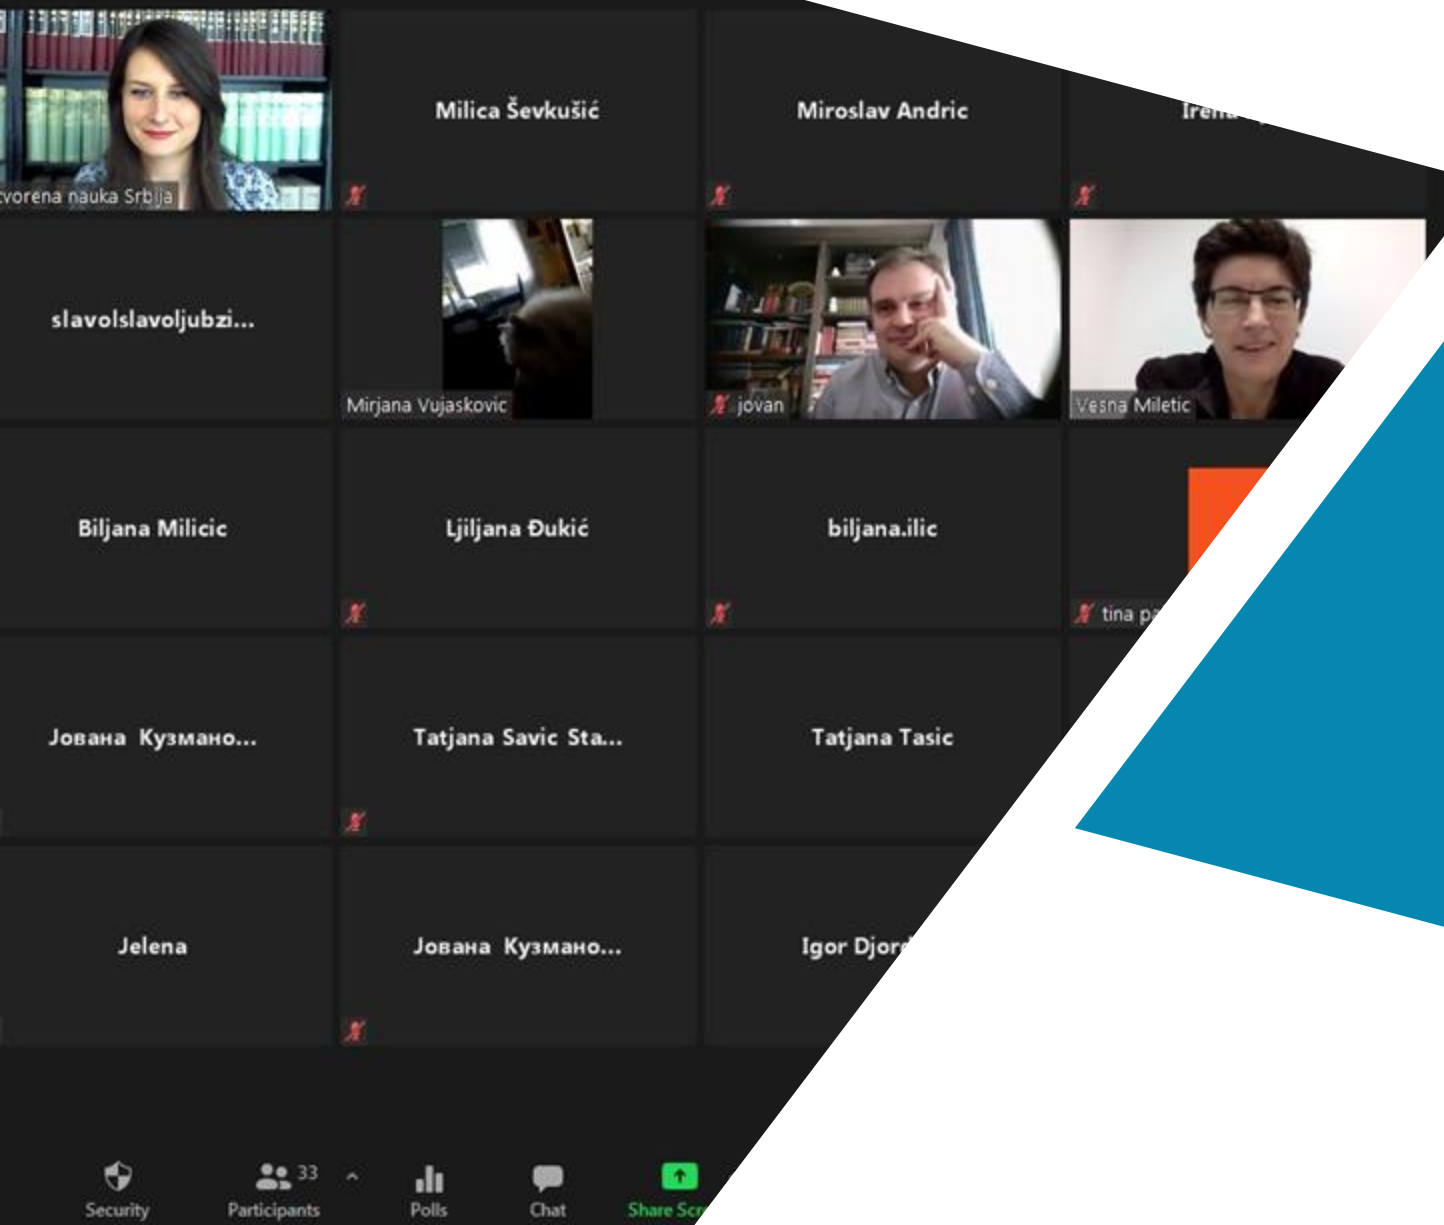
tvorena nauka Srbija

Milica Ševkušić

Miroslav Andric

Irena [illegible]

slavolslavoljubzi...

Mirjana Vujaskovic

jovan

Vesna Miletic

Biljana Milicic

Ljiljana Đukić

biljana.ilic

tina p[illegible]

Јована Кузмано...

Tatjana Savic Sta...

Tatjana Tasic

Jelena

Јована Кузмано...

Igor Djor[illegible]

Security

33 Participants

Polls

Chat

Share Scr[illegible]